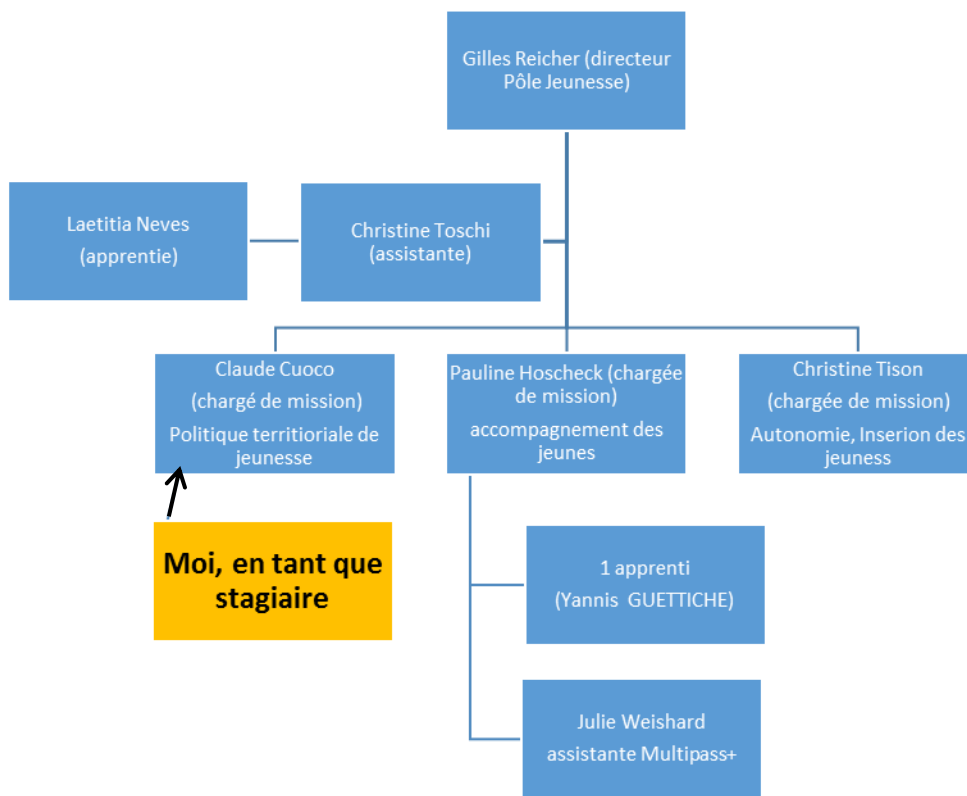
Gilles Reicher (directeur Pôle Jeunesse)

Laetitia Neves (apprentie)

Christine Toschi (assistante)

Claude Cuoco (chargé de mission) Politique territioriale de jeunesse

Pauline Hoscheck (chargée de mission) accompagnement des jeunes

Christine Tison (chargée de mission) Autonomie, Inserion des jeuness

Moi, en tant que stagiaire

1 apprenti (Yannis GUETTICHE)

Julie Weishard assistante Multipass+